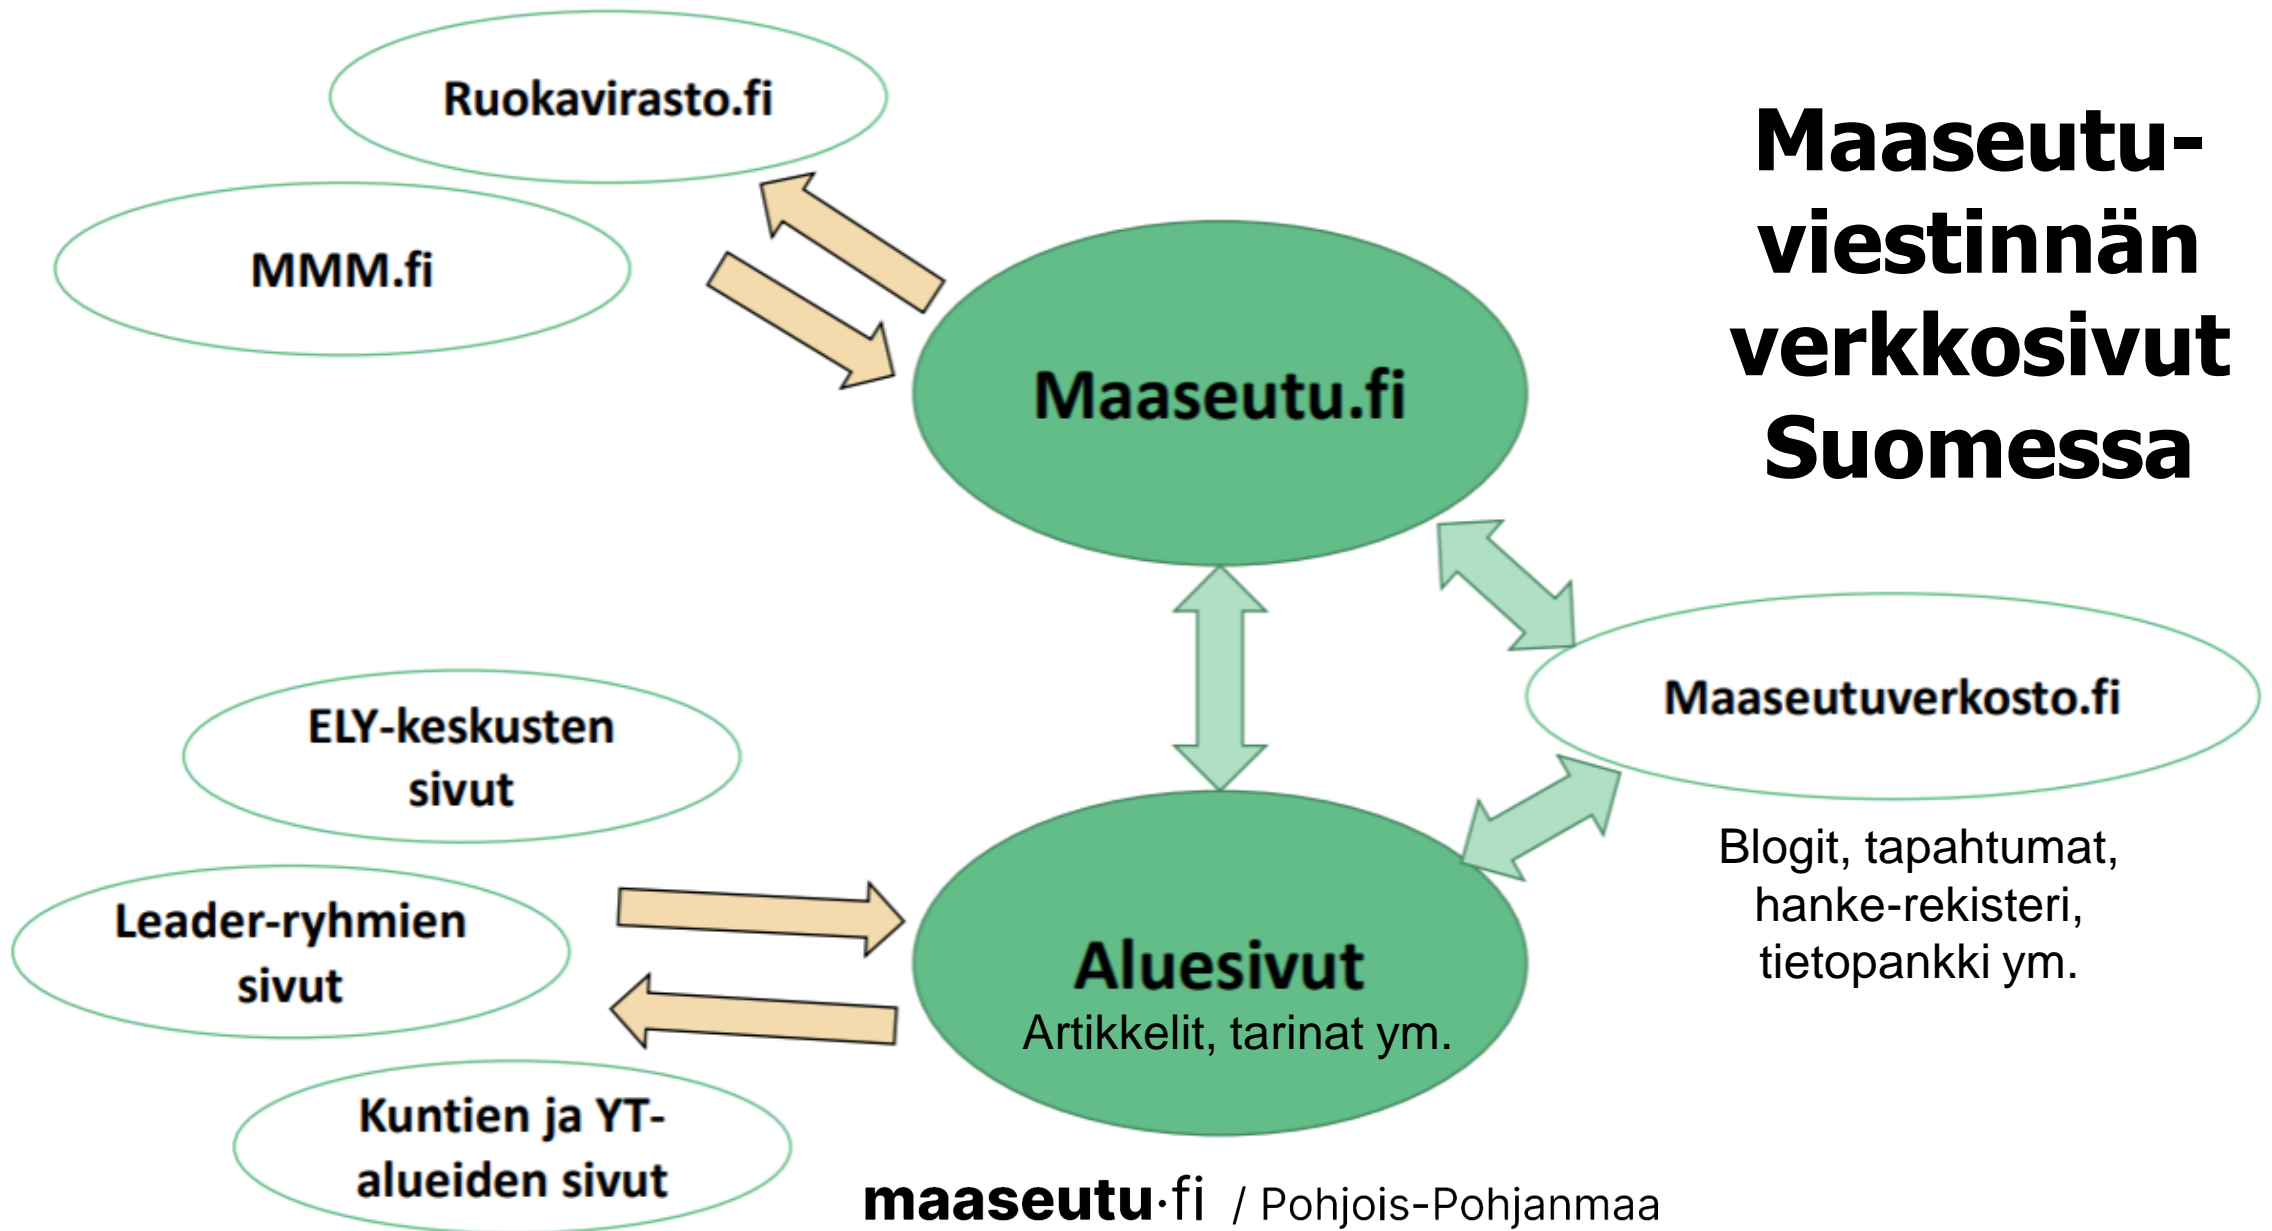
Maaseutuviestinnän verkkosivut Suomessa

Ruokavirasto.fi

MMM.fi

Maaseutu.fi

ELY-keskusten sivut

Leader-ryhmien sivut

Kuntien ja YT-alueiden sivut

Aluesivut
Artikkelit, tarinat ym.

Maaseutuverkosto.fi

Blogit, tapahtumat, hanke-rekisteri, tietopankki ym.

maaseutu·fi / Pohjois-Pohjanmaa